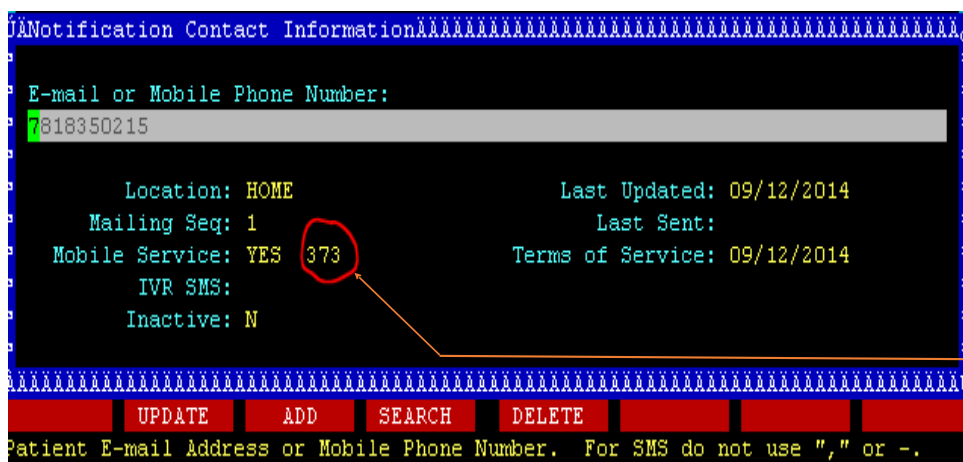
ÚÄNotification Contact InformationÄÄÄÄÄÄÄÄÄÄÄÄÄÄÄÄÄÄÄÄÄÄÄÄÄÄÄÄÄÄÄÄÄÄÄÄÄÄ

E-mail or Mobile Phone Number:
7818350215

Location: HOME
Mailing Seq: 1
Mobile Service: YES 373
IVR SMS:
Inactive: N

Last Updated: 09/12/2014
Last Sent:
Terms of Service: 09/12/2014

ÄÄÄÄÄÄÄÄÄÄÄÄÄÄÄÄÄÄÄÄÄÄÄÄÄÄÄÄÄÄÄÄÄÄÄÄÄÄÄÄÄÄÄÄÄÄÄÄÄÄÄÄÄÄÄÄÄÄÄÄÄÄÄÄÄÄÄÄÄÄÄÄ

UPDATE ADD SEARCH DELETE

Patient E-mail Address or Mobile Phone Number. For SMS do not use "," or -.